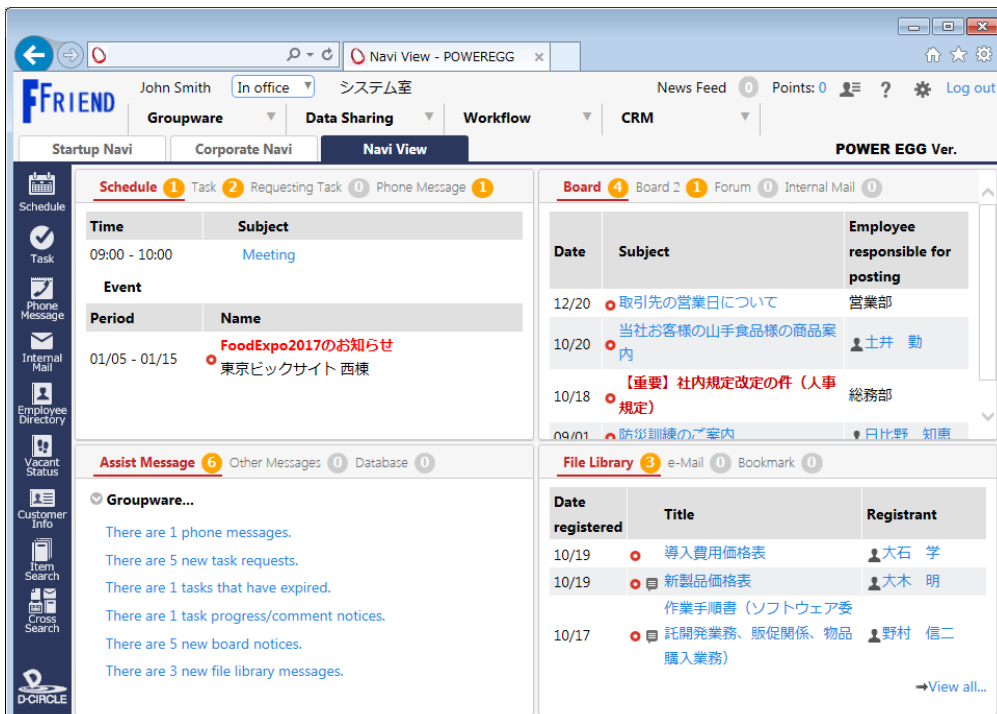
Navi View - POWEREGG

FRIEND John Smith In office システム室 News Feed 0 Points: 0 ? Log out

Groupware Data Sharing Workflow CRM

Startup Navi Corporate Navi Navi View POWER EGG Ver.

Schedule Task Phone Message Internal Mail Employee Directory Vacant Status Customer Info Item Search Cross Search

D-CIRCLE

Schedule 1 Task 2 Requesting Task 0 Phone Message 1

| Time | Subject |
|---|---|
| 09:00 - 10:00 | Meeting |

Event

| Period | Name |
|---|---|
| 01/05 - 01/15 | FoodExpo2017のお知らせ 東京ビックサイト 西棟 |

Board 4 Board 2 1 Forum 0 Internal Mail 0

| Date | Subject | Employee responsible for posting |
|---|---|---|
| 12/20 | 取引先の営業日について | 営業部 |
| 10/20 | 当社お客様の山手食品様の商品案内 | 土井 勤 |
| 10/18 | 【重要】社内規定改定の件（人事規定） | 総務部 |
| 09/01 | 防災訓練のご案内 | 日比野 知恵 |

Assist Message 6 Other Messages 0 Database 0

Groupware...

There are 1 phone messages.

There are 5 new task requests.

There are 1 tasks that have expired.

There are 1 task progress/comment notices.

There are 5 new board notices.

There are 3 new file library messages.

File Library 3 e-Mail 0 Bookmark 0

| Date registered | Title | Registrant |
|---|---|---|
| 10/19 | 導入費用価格表 | 大石 学 |
| 10/19 | 新製品価格表 | 大木 明 |
| 10/17 | 作業手順書（ソフトウェア委託開発業務、販促関係、物品購入業務） | 野村 信二 |

➡View all...